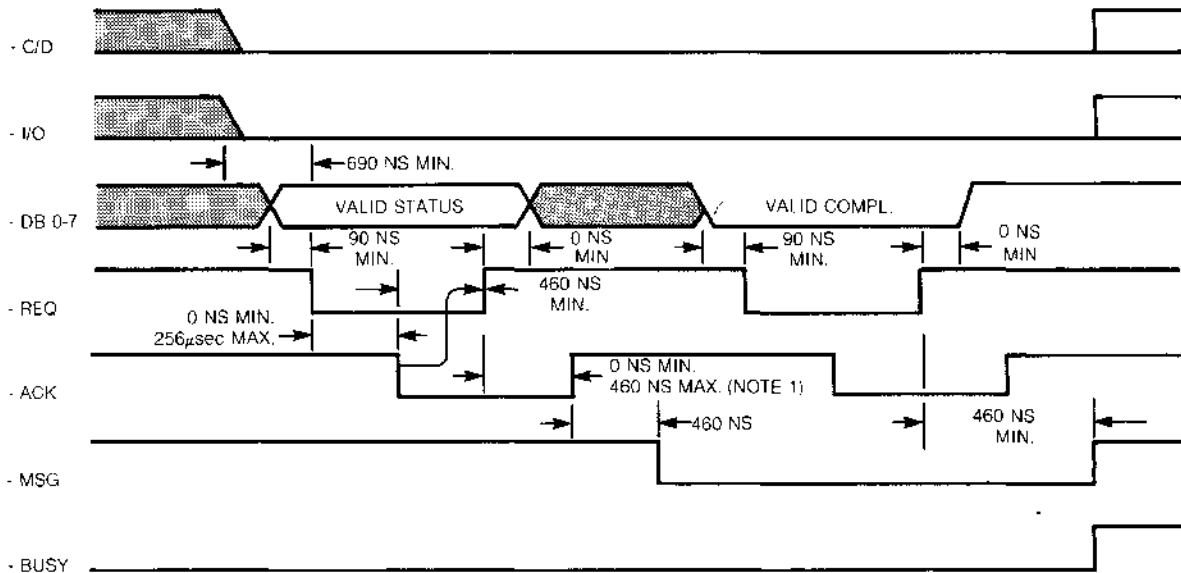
- C/D

- I/O

690 NS MIN.

- DB 0-7

VALID STATUS

VALID COMPL.

90 NS MIN.

0 NS MIN

90 NS MIN.

0 NS MIN

- REQ

460 NS MIN.

0 NS MIN. 256$\mu$sec MAX.

- ACK

0 NS MIN. 460 NS MAX. (NOTE 1)

460 NS

460 NS MIN.

- MSG

- BUSY